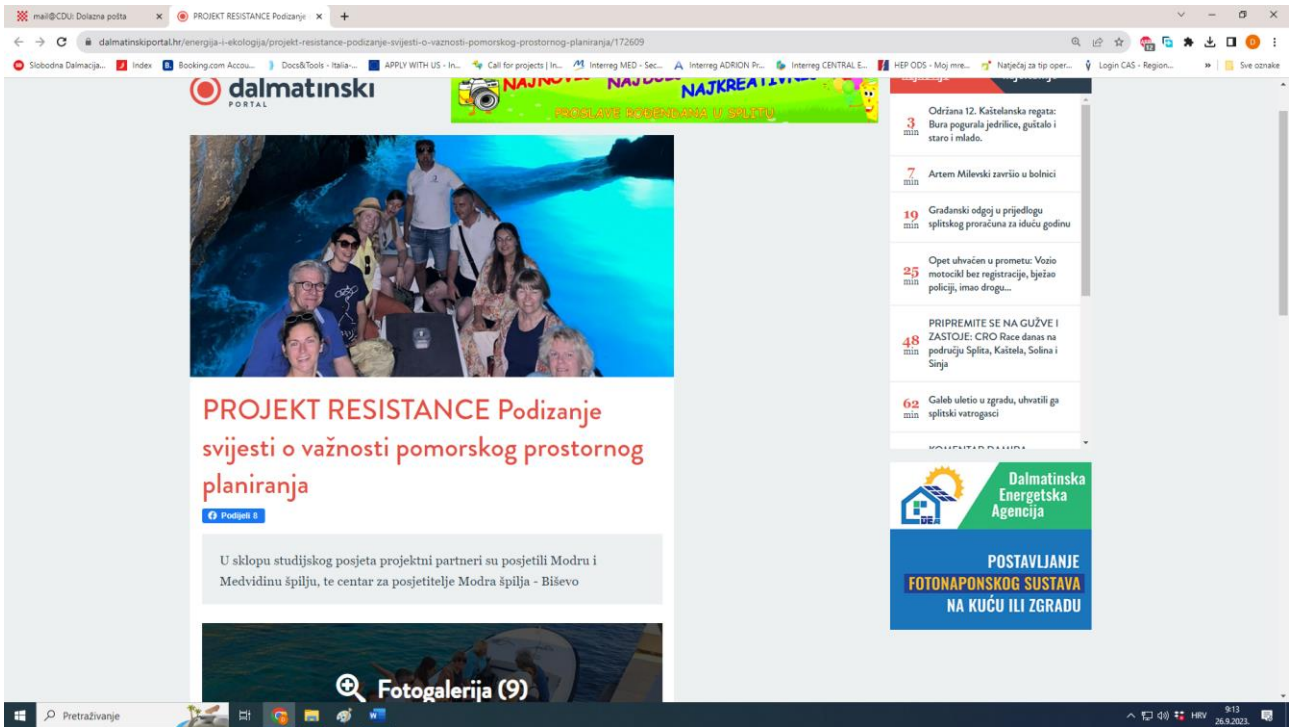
mail@CDU: Dolazna pošta × PROJEKT RESISTANCE Podizanje × +

dalmatinskiportal.hr/energija-i-ekologija/projekt-resistance-podizanje-svijesti-o-vaznosti-pomorskog-prostornog-planiranja/172609

Slobodna Dalmacija... Index Booking.com Accou... Docs&Tools - Italia-... APPLY WITH US - In... Call for projects | In... Interreg MED - Sec... Interreg ADRION Pr... Interreg CENTRAL E... HEP ODS - Moj mre... Natječaj za tip oper... Login CAS - Region... Sve oznake

dalmatinski PORTAL

NAJKREATIVNIJE PROSLAVE ROĐENDANA U SPLITU

3 min Održana 12. Kaštelanska regata: Bura pogurala jedrilice, guštalo i staro i mlado.

7 min Artem Milevski završio u bolnici

19 min Građanski odgoj u prijedlogu splitskog proračuna za iduću godinu

25 min Opet uhvaćen u prometu: Vozio motocikl bez registracije, bježao policiji, imao drogu...

48 min PRIPREMITE SE NA GUŽVE I ZASTOJE: CRO Race danas na području Splita, Kaštela, Solina i Sinja

62 min Galeb uletio u zgradu, uhvatili ga splitski vatrogasci

PROJEKT RESISTANCE Podizanje svijesti o važnosti pomorskog prostornog planiranja

Podijeli 8

U sklopu studijskog posjeta projektni partneri su posjetili Modru i Medvidinu špilju, te centar za posjetitelje Modra špilja - Biševo

Fotogalerija (9)

Dalmatinska Energetska Agencija

DEA

POSTAVLJANJE FOTONAPONSKOG SUSTAVA NA KUĆU ILI ZGRADU

Pretraživanje

HRV 9:13 26.9.2023.